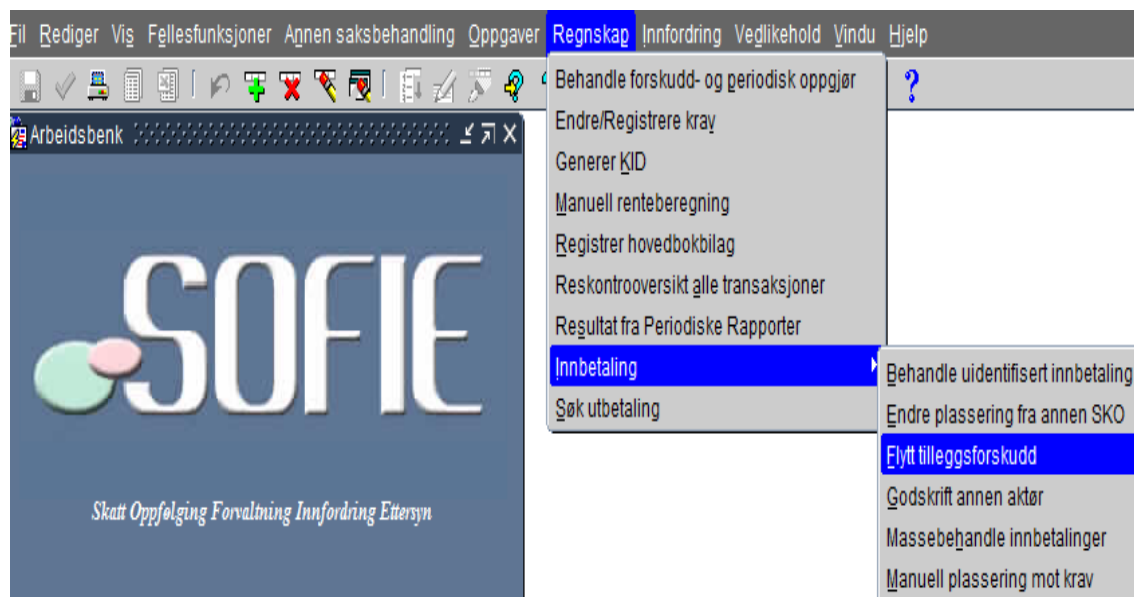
Fil Rediger Vis Fellesfunksjoner Annen saksbehandling Oppgaver Regnskap Innfordring Vedlikehold Vindu Hjelp

?

Arbeidsbenk

SOFIE

Skatt Oppfølging Forvaltning Innfordring Ettersyn

Behandle forskudd- og periodisk oppgjør
Endre/Registrere krav
Generer KID
Manuell renteberegning
Registrer hovedbokbilag
Reskontrooversikt alle transaksjoner
Resultat fra Periodiske Rapporter
Innbetaling
Søk utbetaling

Behandle uidentifisert innbetaling
Endre plassering fra annen SKO
Flytt tilleggsforskudd
Godskrift annen aktør
Massebehandle innbetalinger
Manuell plassering mot krav